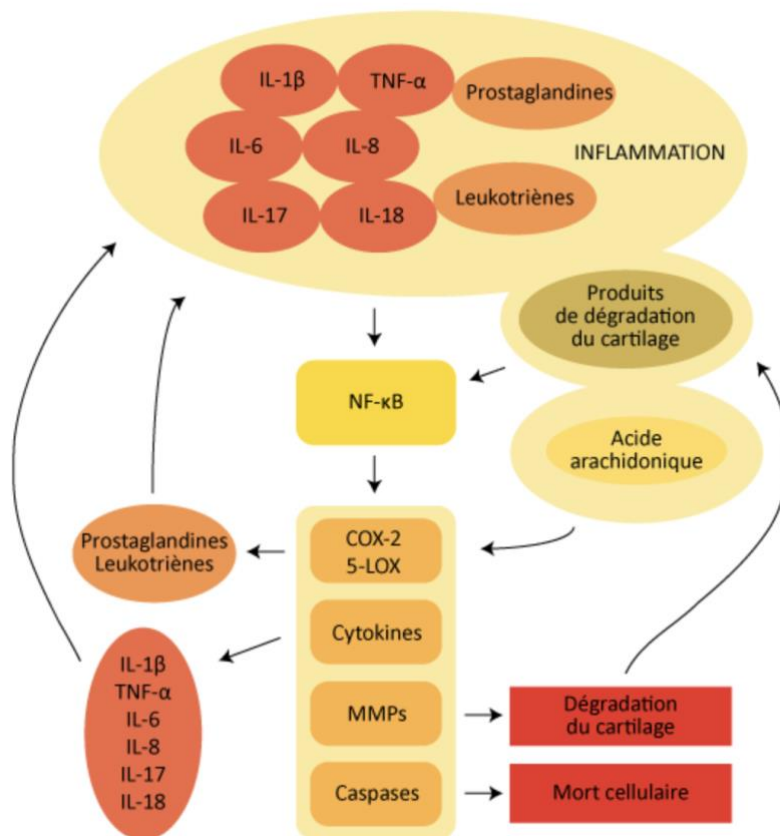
IL-1β
TNF-α
Prostaglandines
IL-6
IL-8
INFLAMMATION
IL-17
IL-18
Leukotriènes

Produits de dégradation du cartilage

NF-κB

Acide arachidonique

Prostaglandines
Leukotriènes

COX-2
5-LOX

Cytokines

IL-1β
TNF-α
IL-6
IL-8
IL-17
IL-18

MMPs

Dégradation du cartilage

Caspases

Mort cellulaire